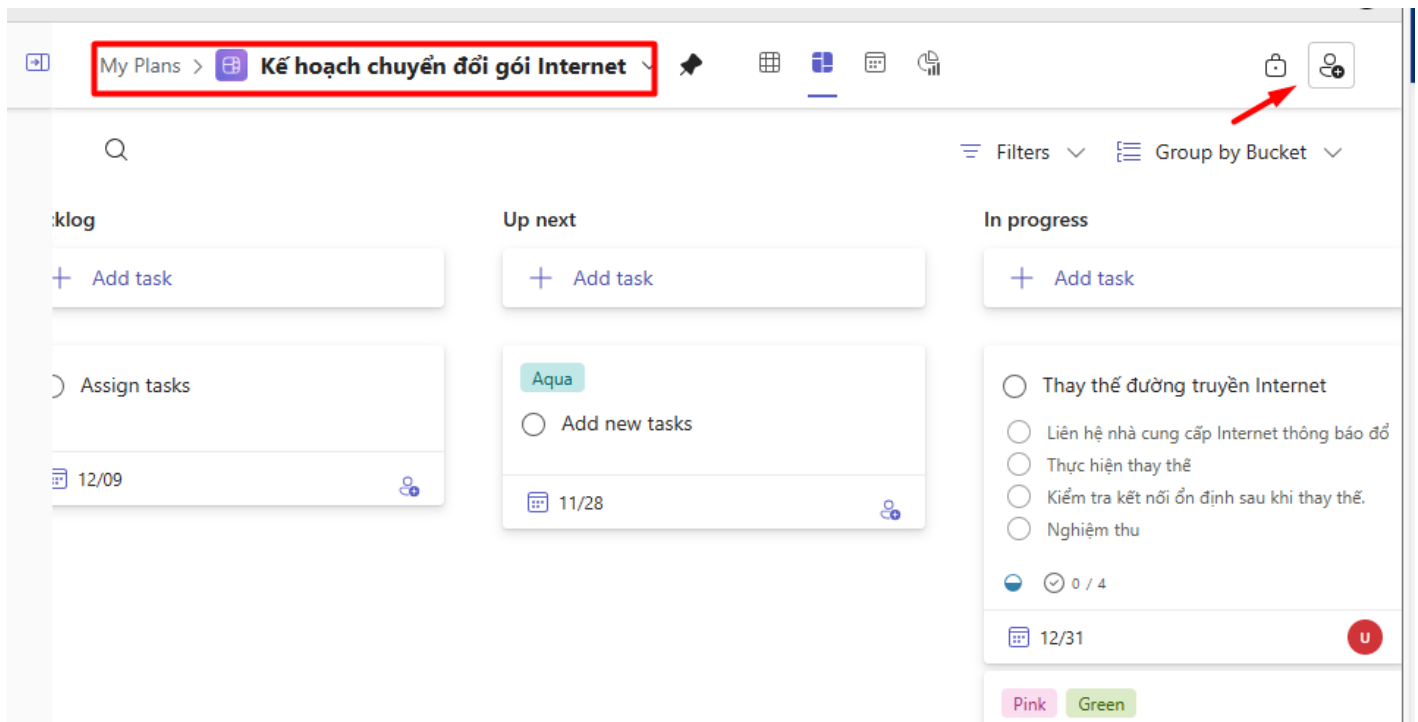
My Plans > Kế hoạch chuyển đổi gói Internet

Filters Group by Bucket

:klog

Add task

Assign tasks

12/09

Up next

Add task

Aqua

Add new tasks

11/28

In progress

Add task

Thay thế đường truyền Internet

Liên hệ nhà cung cấp Internet thông báo đổ

Thực hiện thay thế

Kiểm tra kết nối ổn định sau khi thay thế.

Nghiệm thu

0 / 4

12/31

U

Pink Green